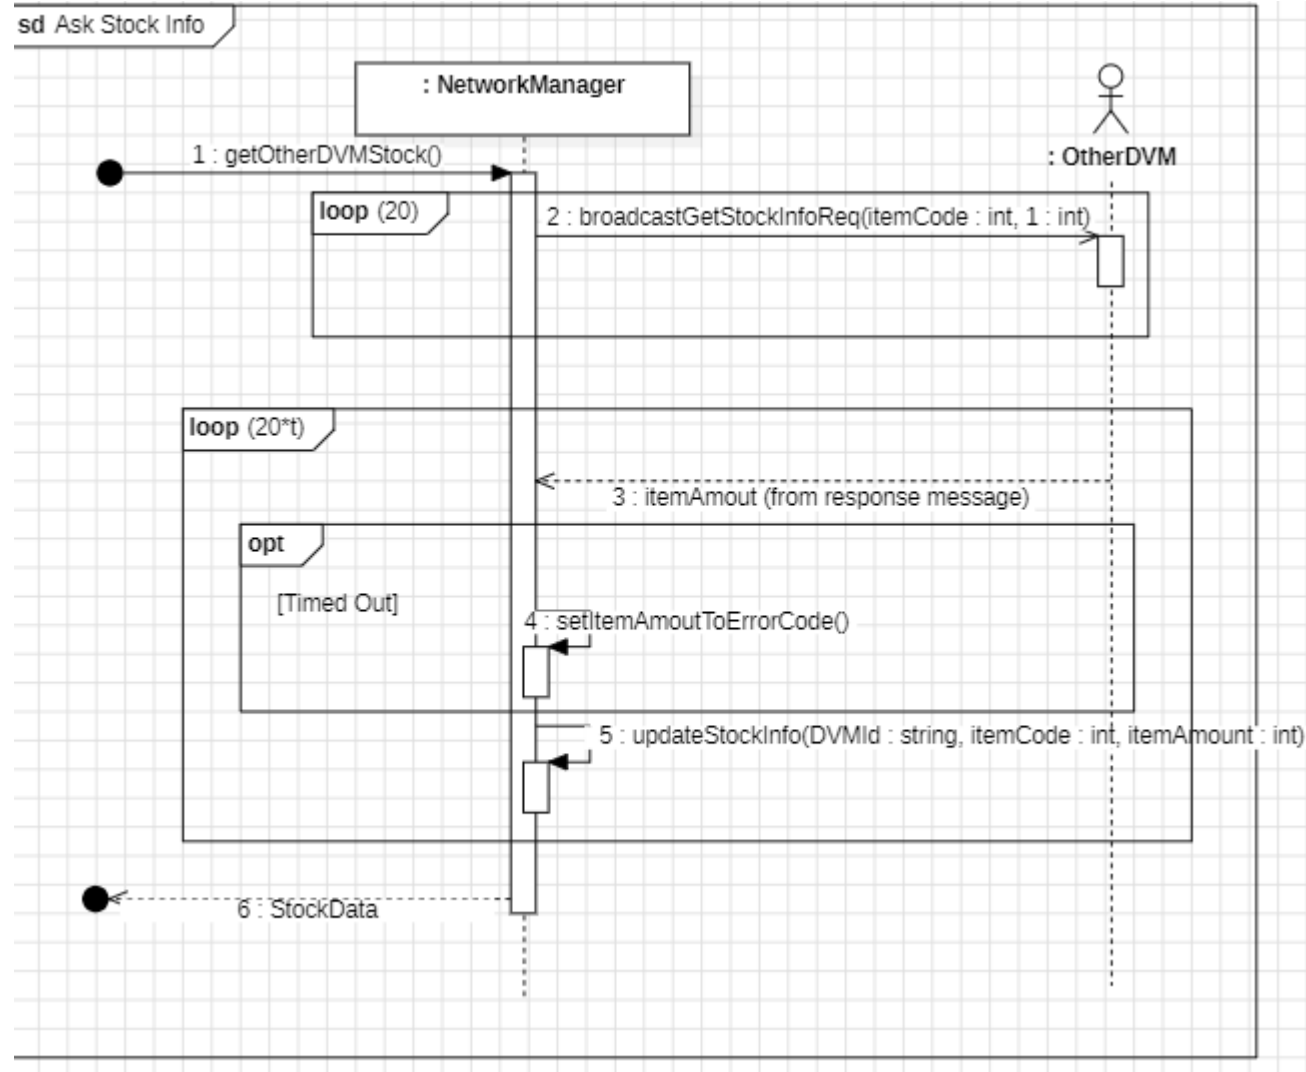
sd Ask Stock Info

: NetworkManager

: OtherDVM

1 : getOtherDVMStock()

loop (20)

2 : broadcastGetStockInfoReq(itemCode : int, 1 : int)

loop (20*t)

3 : itemAmout (from response message)

opt

[Timed Out]

4 : setItemAmoutToErrorCode()

5 : updateStockInfo(DVMId : string, itemCode : int, itemAmount : int)

6 : StockData